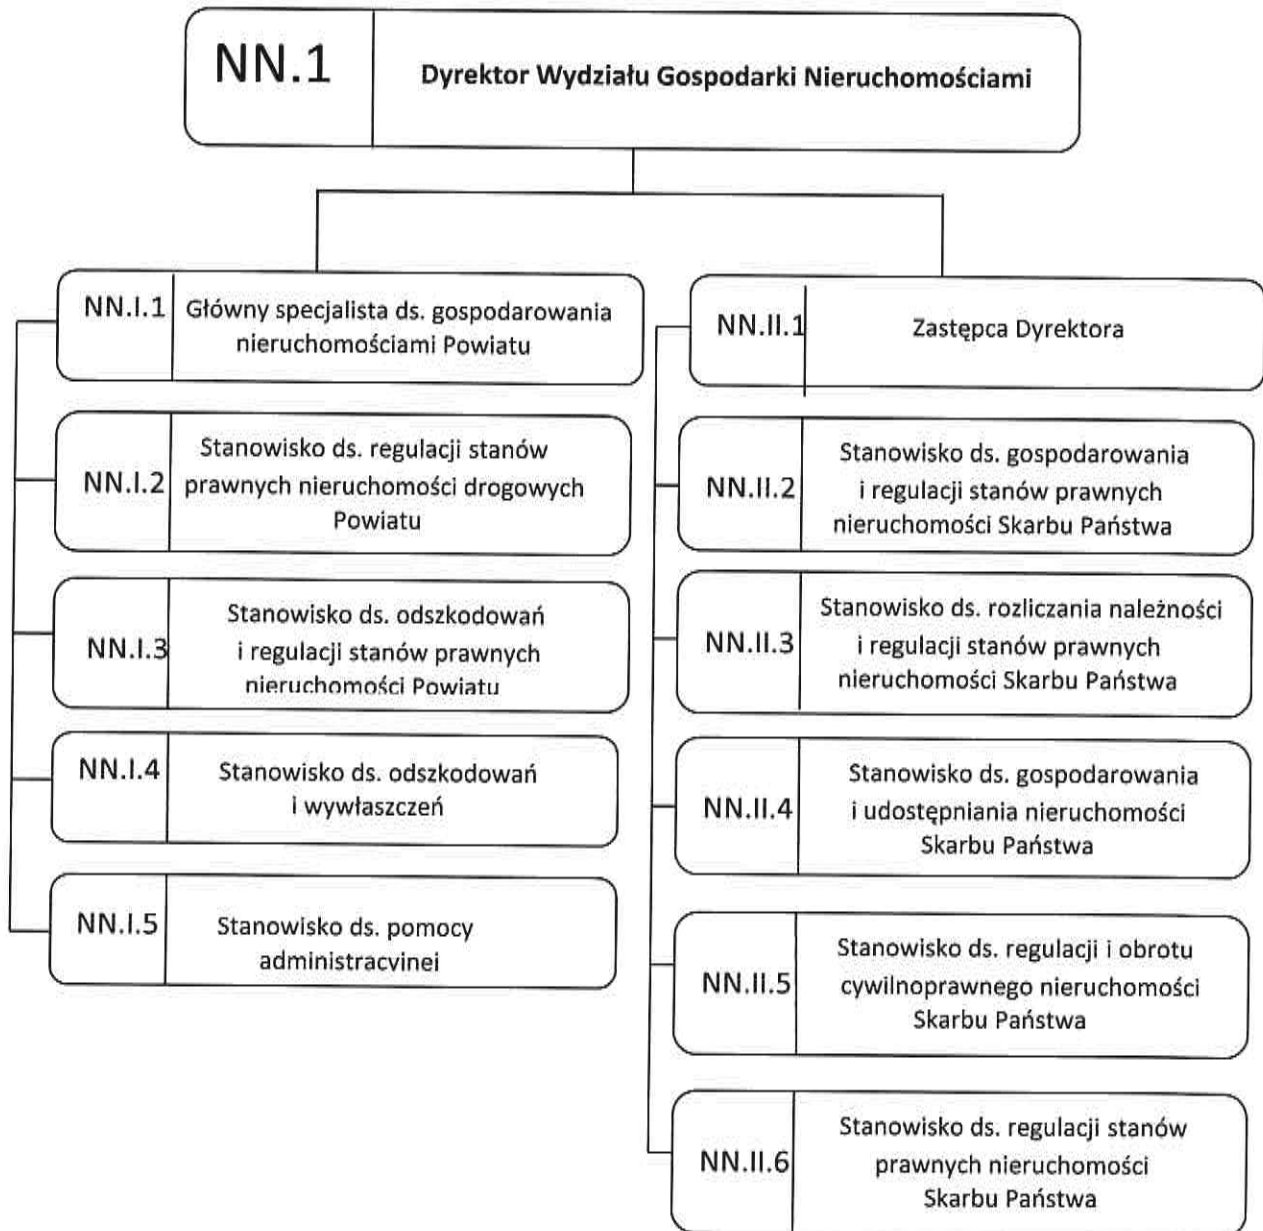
NN.1 Dyrektor Wydziału Gospodarki Nieruchomościami

NN.I.1 Główny specjalista ds. gospodarowania nieruchomościami Powiatu

NN.I.2 Stanowisko ds. regulacji stanów prawnych nieruchomości drogowych Powiatu

NN.I.3 Stanowisko ds. odszkodowań i regulacji stanów prawnych nieruchomości Powiatu

NN.I.4 Stanowisko ds. odszkodowań i wywłaszczeń

NN.I.5 Stanowisko ds. pomocy administracyjnej

NN.II.1 Zastępca Dyrektora

NN.II.2 Stanowisko ds. gospodarowania i regulacji stanów prawnych nieruchomości Skarbu Państwa

NN.II.3 Stanowisko ds. rozliczania należności i regulacji stanów prawnych nieruchomości Skarbu Państwa

NN.II.4 Stanowisko ds. gospodarowania i udostępniania nieruchomości Skarbu Państwa

NN.II.5 Stanowisko ds. regulacji i obrotu cywilnoprawnego nieruchomości Skarbu Państwa

NN.II.6 Stanowisko ds. regulacji stanów prawnych nieruchomości Skarbu Państwa